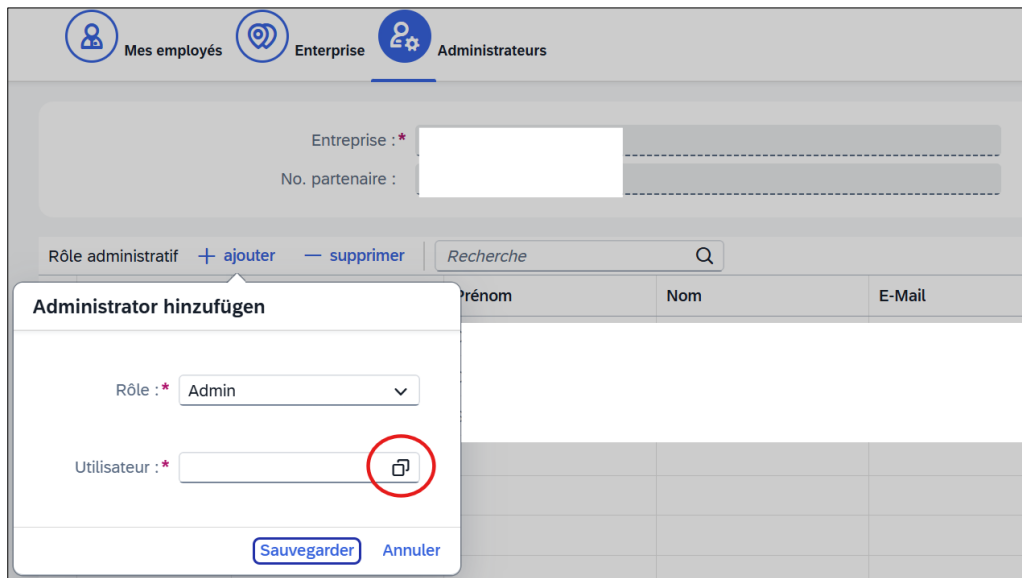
Mes employés
Enterprise
Administrateurs

Entreprise : *
No. partenaire :

Rôle administratif + ajouter — supprimer
Recherche

Prénom
Nom
E-Mail

Administrator hinzufügen

Rôle : * Admin

Utilisateur : *

Sauvegarder Annuler